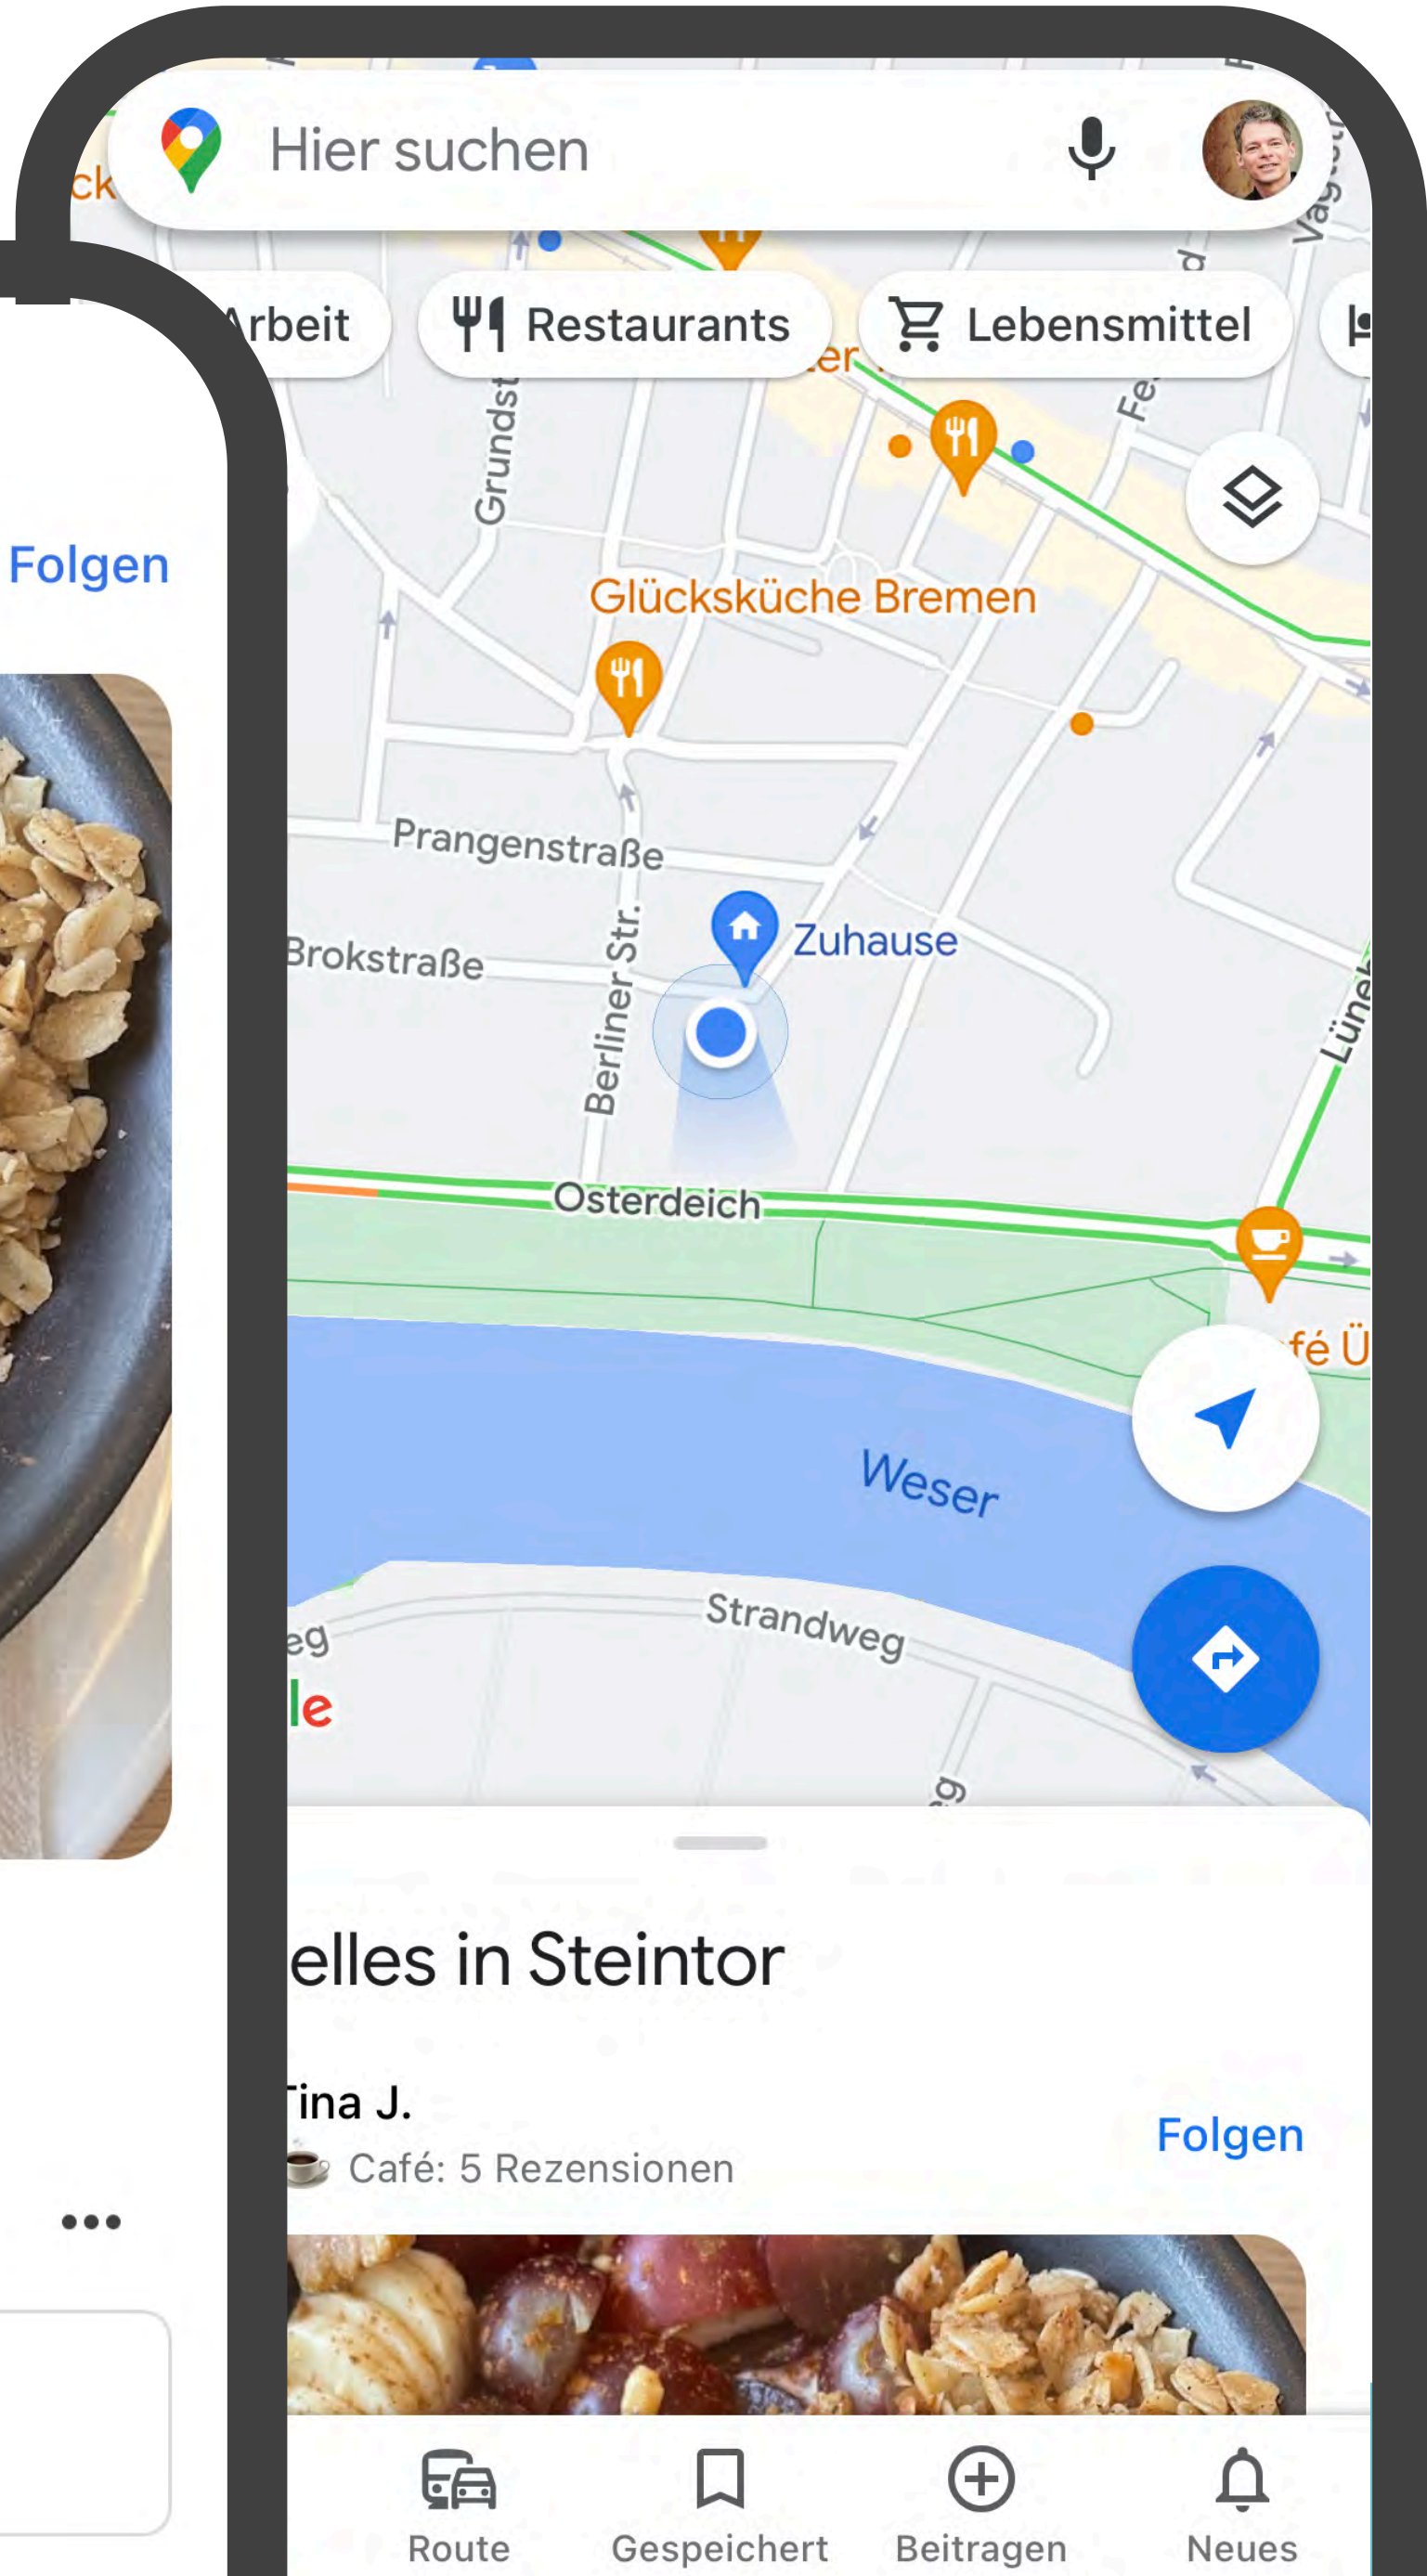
Hier suchen

Arbeit
Restaurants
Lebensmittel

Folgen

Glücksküche Bremen
Grundst
Fe
Prangenstraße
Zuhause
Brokstraße
Berliner Str.
Osterdeich
Lüne
fé Ü
Weser
Strandweg
eg
le

elles in Steintor
Tina J.
Café: 5 Rezensionen
Folgen

•••

Route
Gespeichert
Beitragen
Neues